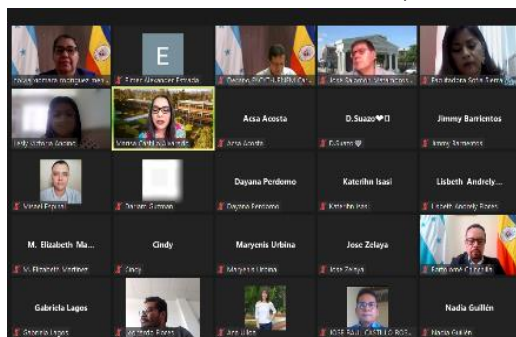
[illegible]
E
Ester Alvarado Estrada
Decano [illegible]
José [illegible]
Facilitadora Sofia Sierra
Leidy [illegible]
Vanesa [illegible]
Acsa Acosta
Acsa Acosta
D.Suazo
D.Suazo
Jimmy Barrientos
Jimmy Barrientos
Misael Pagual
Darien Guzman
Dayana Perdomo
Dayana Perdomo
Katerihn Isasi
Katerihn Isasi
Lisbeth Andrely...
Lisbeth Andrely Flores
M. Elizabeth Ma...
M. Elizabeth Martinez
Cindy
Cindy
Maryenis Urbina
Maryenis Urbina
Jose Zelaya
Jose Zelaya
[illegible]
Gabriela Lages
Gabriela Lages
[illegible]
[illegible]
JOSE RAUL CASTILLO ROS...
Nadia Guillén
Nadia Guillén